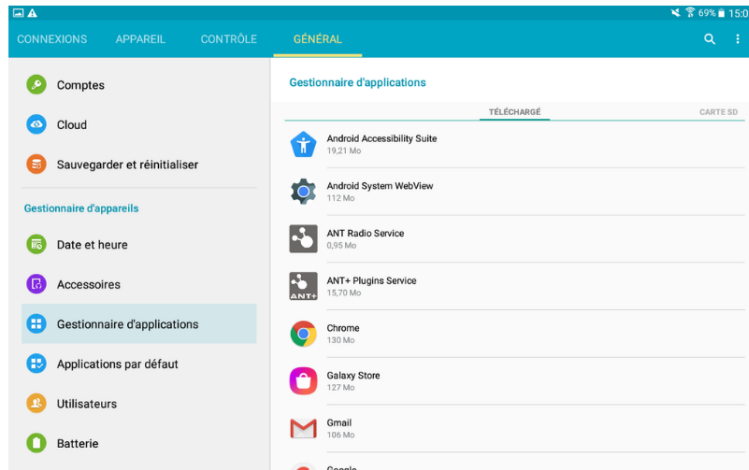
69% 15:0

CONNEXIONS APPAREIL CONTRÔLE GÉNÉRAL

Comptes

Cloud

Sauvegarder et réinitialiser

Gestionnaire d'appareils

Date et heure

Accessoires

Gestionnaire d'applications

Applications par défaut

Utilisateurs

Batterie

Gestionnaire d'applications

TÉLÉCHARGÉ CARTE SD

Android Accessibility Suite
19,21 Mo

Android System WebView
112 Mo

ANT Radio Service
0,95 Mo

ANT+ Plugins Service
15,70 Mo

ANT+

Chrome
130 Mo

Galaxy Store
127 Mo

Gmail
106 Mo

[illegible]